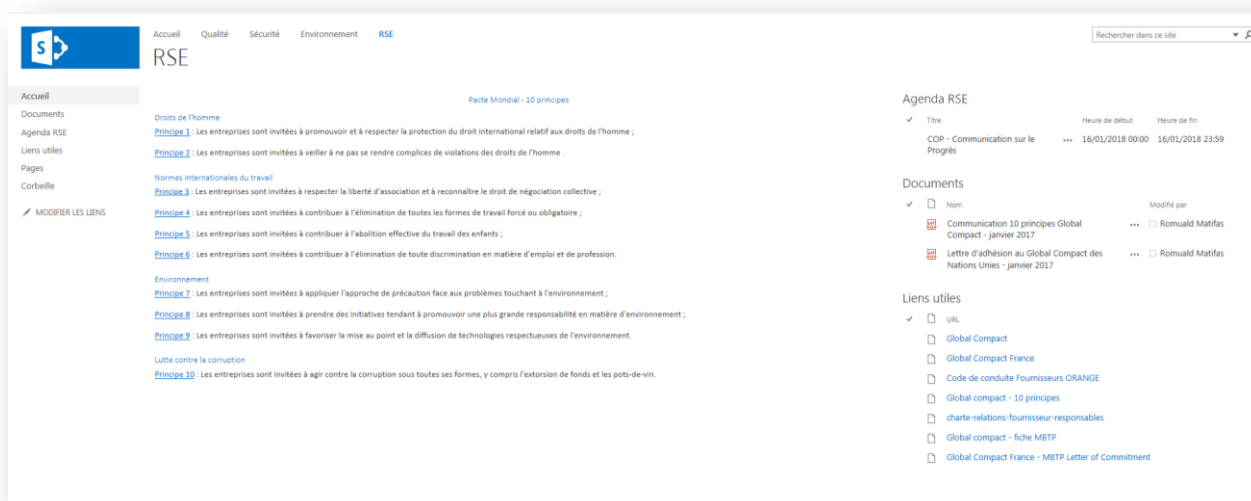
S

Accueil Qualité Sécurité Environnement RSE

RSE

Rechercher dans ce site

Accueil
Documents
Agenda RSE
Liens utiles
Pages
Corbeille

MODIFIER LES LIENS

Pacte Mondial - 10 principes

Droits de l'homme
Principe 1 : Les entreprises sont invitées à promouvoir et à respecter la protection du droit international relatif aux droits de l'homme ;

Principe 2 : Les entreprises sont invitées à veiller à ne pas se rendre complices de violations des droits de l'homme .

Normes internationales du travail
Principe 3 : Les entreprises sont invitées à respecter la liberté d'association et à reconnaître le droit de négociation collective ;

Principe 4 : Les entreprises sont invitées à contribuer à l'élimination de toutes les formes de travail forcé ou obligatoire ;

Principe 5 : Les entreprises sont invitées à contribuer à l'abolition effective du travail des enfants ;

Principe 6 : Les entreprises sont invitées à contribuer à l'élimination de toute discrimination en matière d'emploi et de profession.

Environnement
Principe 7 : Les entreprises sont invitées à appliquer l'approche de précaution face aux problèmes touchant à l'environnement ;

Principe 8 : Les entreprises sont invitées à prendre des initiatives tendant à promouvoir une plus grande responsabilité en matière d'environnement ;

Principe 9 : Les entreprises sont invitées à favoriser la mise au point et la diffusion de technologies respectueuses de l'environnement.

Lutte contre la corruption
Principe 10 : Les entreprises sont invitées à agir contre la corruption sous toutes ses formes, y compris l'extorsion de fonds et les pots-de-vin.

Agenda RSE

| Titre | | Heure de début | Heure de fin |
|---|---|---|---|
| COP - Communication sur le Progrès | ••• | 16/01/2018 00:00 | 16/01/2018 23:59 |

Documents

| Nom | | Modifié par |
|---|---|---|
| Communication 10 principes Global Compact - janvier 2017 | ••• | Romuald Matifas |
| Lettre d'adhésion au Global Compact des Nations Unies - janvier 2017 | ••• | Romuald Matifas |

Liens utiles

URL
Global Compact
Global Compact France
Code de conduite Fournisseurs ORANGE
Global compact - 10 principes
charte-relations-fournisseur-responsables
Global compact - fiche MBTP
Global Compact France - MBTP Letter of Commitment